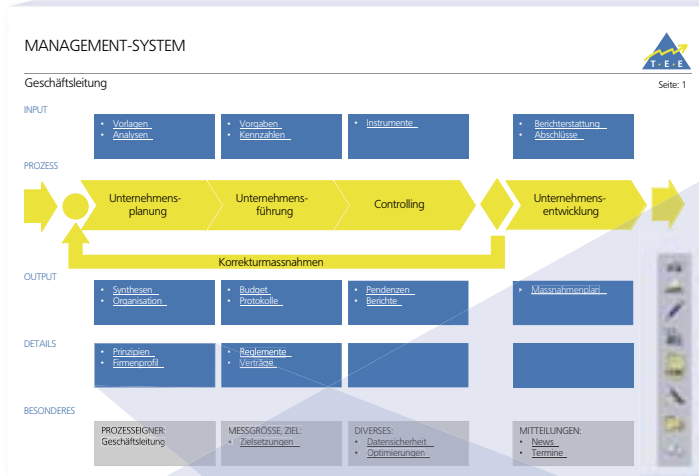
MANAGEMENT-SYSTEM

T E E

Geschäftsleitung

Seite: 1

INPUT

• Vorlagen
• Analysen

• Vorgaben
• Kennzahlen

• Instrumente

• Berichterstattung
• Abschlüsse

PROZESS

Unternehmens-planung

Unternehmens-führung

Controlling

Unternehmens-entwicklung

Korrekturmassnahmen

OUTPUT

• Synthesen
• Organisation

• Budget
• Protokolle

• Pendenzen
• Berichte

• Massnahmenplan

DETAILS

• Prinzipien
• Firmenprofil

• Reglemente
• Verträge

BESONDERES

PROZESSEIGNER:
Geschäftsleitung

MESSGRÖSSE, ZIEL:
• Zielsetzungen

DIVERSES:
• Datensicherheit
• Optimierungen

MITTEILUNGEN:
• News
• Termine